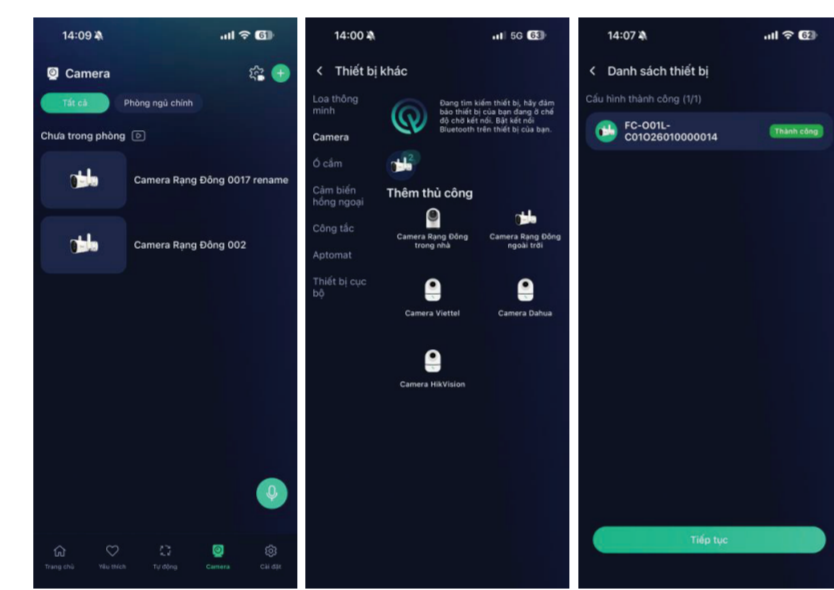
14:09

61

Camera

Tất cả

Phòng ngủ chính

Chưa trong phòng

Camera Rạng Đông 0017 rename

Camera Rạng Đông 002

Trang chủ

Yêu thích

Tự động

Camera

Cài đặt

14:00

5G 63

Thiết bị khác

Loa thông minh

Camera

Ổ cắm

Cảm biến hồng ngoại

Công tắc

Aptomat

Thiết bị cục bộ

Đang tìm kiếm thiết bị, hãy đảm bảo thiết bị của bạn đang ở chế độ chờ kết nối. Bật kết nối Bluetooth trên thiết bị của bạn.

2

Thêm thủ công

Camera Rạng Đông trong nhà

Camera Rạng Đông ngoài trời

Camera Viettel

Camera Dahua

Camera HikVision

14:07

62

Danh sách thiết bị

Cấu hình thành công (1/1)

FC-O01L-C01O26010000014

Thành công

Tiếp tục